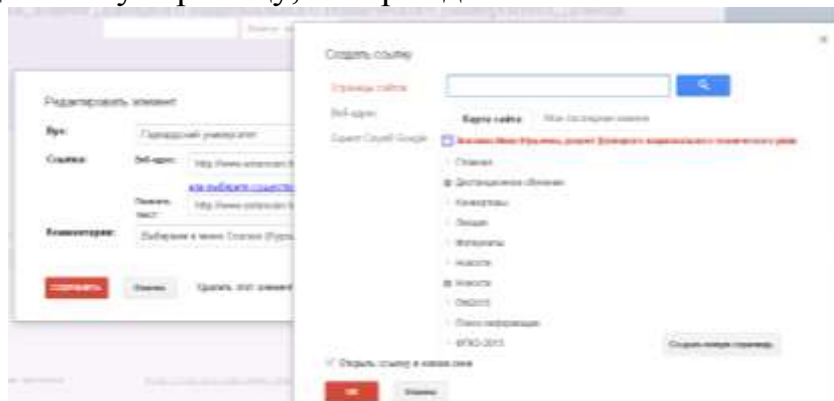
Создать ссылку

Страница сайта

Веб-адрес

Карта сайта

Диск Google

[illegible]

Главная

Дистанционное обучение

Контрольные

Лекции

Материалы

Новости

Новости

Опросы

Поиск информации

ФГОС-2015

Создать новую страницу

Открыть ссылку в новом окне

ОК

Отмена

Редактировать элемент

Имя:

Ссылка:

Веб-адрес:

или выберите существ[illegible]

Показать текст:

Комментарии:

Сохранить

Отмена

Удалить этот элемент